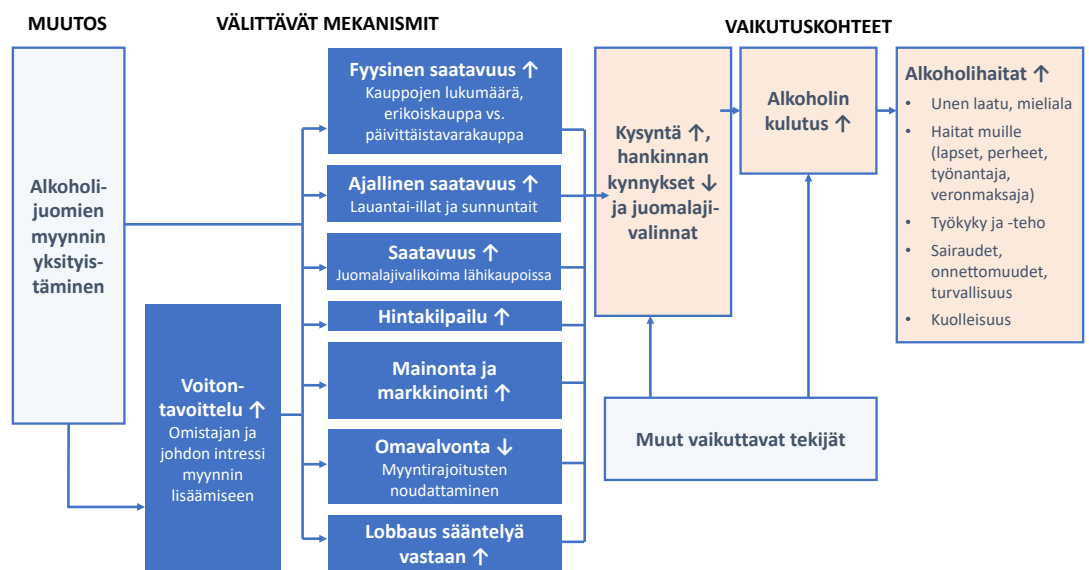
MUUTOS

VÄLITTÄVÄT MEKANISMIT

VAIKUTUSKOHTEET

Alkoholijuomien myynnin yksityistäminen

Voitontavoittelu ↑
Omistajan ja johdon intressi myynnin lisäämiseen

Fyysinen saatavuus ↑
Kauppojen lukumäärä, erikoiskauppa vs. päivittäistavarakauppa

Ajallinen saatavuus ↑
Lauantai-illat ja sunnuntait

Saatavuus ↑
Juomalajivalikoima lähikaupoissa

Hintakilpailu ↑

Mainonta ja markkinointi ↑

Omavalvonta ↓
Myyntirajoitusten noudattaminen

Lobbaus sääntelyä vastaan ↑

Kysyntä ↑, hankinnan kynnykset ↓ ja juomalajivalinnat

Alkoholin kulutus ↑

Alkoholihaitat ↑
• Unen laatu, mieliala
• Haitat muille (lapset, perheet, työnantaja, veronmaksaja)
• Työkyky ja -teho
• Sairaudet, onnettomuudet, turvallisuus
• Kuolleisuus

Muut vaikuttavat tekijät